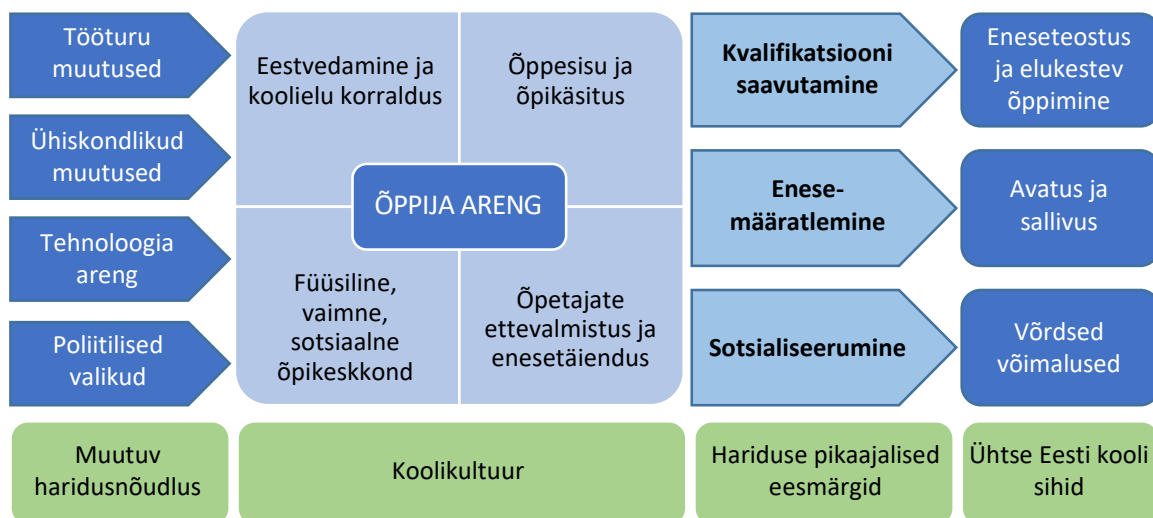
Tööturu muutused

Ühiskondlikud muutused

Tehnoloogia areng

Poliitilised valikud

Eestvedamine ja koolielu korraldus

Õppesisu ja õpikäsitus

ÕPPIJA ARENG

Füüsiline, vaimne, sotsiaalne õpikeskkond

Õpetajate ettevalmistus ja enesetäiendus

Kvalifikatsiooni saavutamine

Enesemääratlemine

Sotsialiseerumine

Eneseteostus ja elukestev õppimine

Avatus ja sallivus

Võrdsed võimalused

Muutuv haridusnõudlus

Koolikultuur

Hariduse pikaajalised eesmärgid

Ühtse Eesti kooli sihid